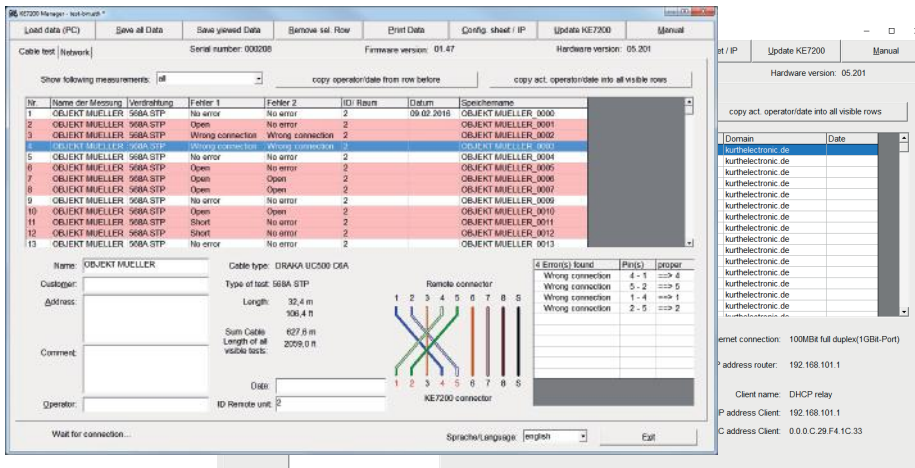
KE7200 Manager - test-bmatih *

Load data (PC) | Save all Data | Save viewed Data | Remove sel. Row | Print Data | Config. sheet / IP | Update KE7200 | Manual

Cable test | Network

Serial number: 000208 | Firmware version: 01.47 | Hardware version: 05.201

Show following measurements: all

copy operator/date from row before

copy act. operator/date into all visible rows

| Nr. | Name der Messung | Verdrahtung | Fehler 1 | Fehler 2 | ID/ Raum | Datum | Speichername |
|---|---|---|---|---|---|---|---|
| 1 | OBJEKT MUELLER | 568A STP | No error | No error | 2 | 09.02.2016 | OBJEKT MUELLER_0000 |
| 2 | OBJEKT MUELLER | 568A STP | Open | Open | 2 | | OBJEKT MUELLER_0001 |
| 3 | OBJEKT MUELLER | 568A STP | Wrong connection | Wrong connection | 2 | | OBJEKT MUELLER_0002 |
| 4 | OBJEKT MUELLER | 568A STP | Wrong connection | Wrong connection | 2 | | OBJEKT MUELLER_0003 |
| 5 | OBJEKT MUELLER | 568A STP | No error | No error | 2 | | OBJEKT MUELLER_0004 |
| 6 | OBJEKT MUELLER | 568A STP | Open | No error | 2 | | OBJEKT MUELLER_0005 |
| 7 | OBJEKT MUELLER | 568A STP | Open | Open | 2 | | OBJEKT MUELLER_0006 |
| 8 | OBJEKT MUELLER | 568A STP | Open | Open | 2 | | OBJEKT MUELLER_0007 |
| 9 | OBJEKT MUELLER | 568A STP | No error | No error | 2 | | OBJEKT MUELLER_0009 |
| 10 | OBJEKT MUELLER | 568A STP | Open | Open | 2 | | OBJEKT MUELLER_0010 |
| 11 | OBJEKT MUELLER | 568A STP | Short | No error | 2 | | OBJEKT MUELLER_0011 |
| 12 | OBJEKT MUELLER | 568A STP | Short | Short | 2 | | OBJEKT MUELLER_0012 |
| 13 | OBJEKT MUELLER | 568A STP | No error | No error | 2 | | OBJEKT MUELLER_0013 |

Name: OBJEKT MUELLER

Customer:

Address:

Comment:

Operator:

Cable type: DRAKA UC500 C6A

Type of test: 568A STP

Length: 32,4 m
106,4 ft

Sum Cable Length of all visible tests: 627,6 m
2059,0 ft

Date:

ID Remote unit: 2

Remote connector

1 2 3 4 5 6 7 8 S

1 2 3 4 5 6 7 8 S

KE7200 connector

| 4 Error(s) found | Pin(s) | proper |
|---|---|---|
| Wrong connection | 4 - 1 | ==> 4 |
| Wrong connection | 5 - 2 | ==> 5 |
| Wrong connection | 1 - 4 | ==> 1 |
| Wrong connection | 2 - 5 | ==> 2 |

Wait for connection...

Sprache/Language: english

Exit

et / IP | Update KE7200 | Manual

Hardware version: 05.201

copy act. operator/date into all visible rows

| Domain | Date |
|---|---|
| kurthelectronic.de | |
| kurthelectronic.de | |
| kurthelectronic.de | |
| kurthelectronic.de | |
| kurthelectronic.de | |
| kurthelectronic.de | |
| kurthelectronic.de | |
| kurthelectronic.de | |
| kurthelectronic.de | |
| kurthelectronic.de | |
| kurthelectronic.de | |
| kurthelectronic.de | |
| kurthelectronic.de | |
| kurthelectronic.de | |
| kurthelectronic.de | |
| kurthelectronic.de | |

ernet connection: 100MBit full duplex(1GBit-Port)

P address router: 192.168.101.1

Client name: DHCP relay

P address Client: 192.168.101.1

C address Client: 0.0.0.C.29.F4.1C.33